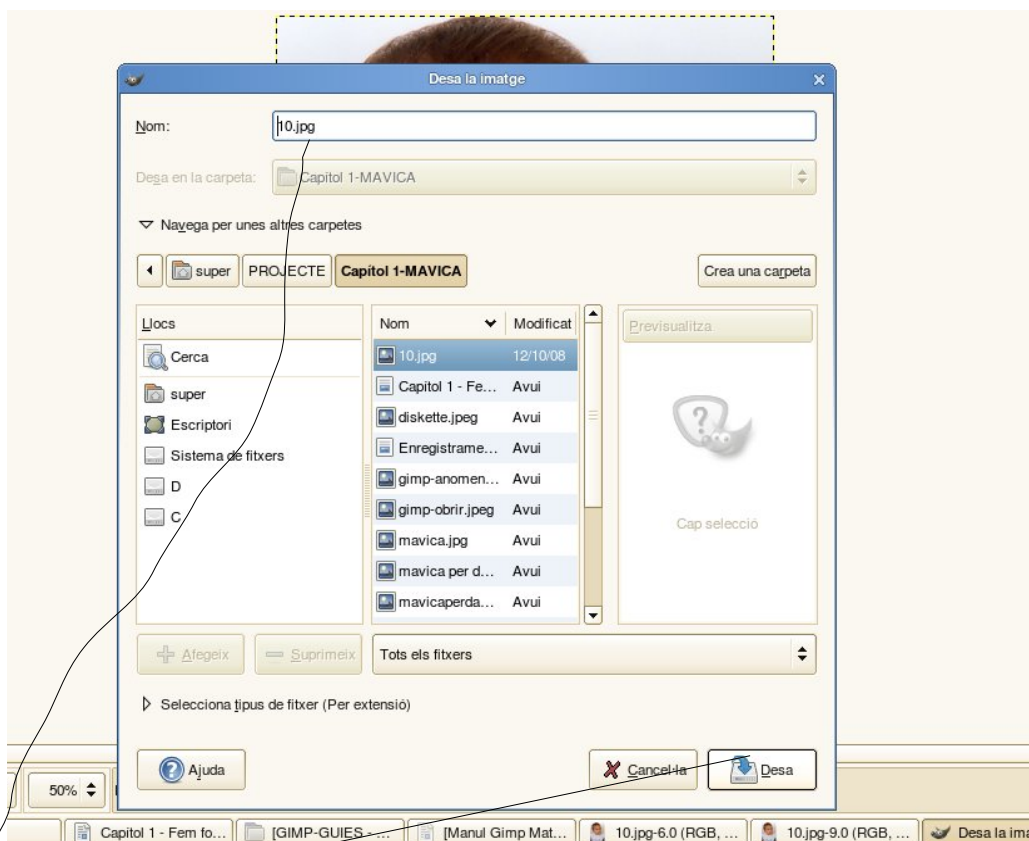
Desa la imatge

Nom: 10.jpg

Desa en la carpeta: Capitol 1-MAVICA

Navega per unes altres carpetes

super PROJECTE Capitol 1-MAVICA

Crea una carpeta

Llocs
Cerca
super
Escriptori
Sistema de fitxers
D
C

| Nom | Modificat |
|---|---|
| 10.jpg | 12/10/08 |
| Capitol 1 - Fe... | Avui |
| diskette.jpeg | Avui |
| Enregistrame... | Avui |
| gimp-anomen... | Avui |
| gimp-obrir.jpeg | Avui |
| mavica.jpg | Avui |
| mavica per d... | Avui |
| mavicaperda... | Avui |

Previsualitza

Cap selecció

Afegeix Suprimeix

Tots els fitxers

Selecciona tipus de fitxer (Per extensió)

Ajuda

Cancel·la Desa

50%

Capitol 1 - Fem fo... [GIMP-GUIES - ... [Manul Gimp Mat... 10.jpg-6.0 (RGB, ... 10.jpg-9.0 (RGB, ... Desa la ima